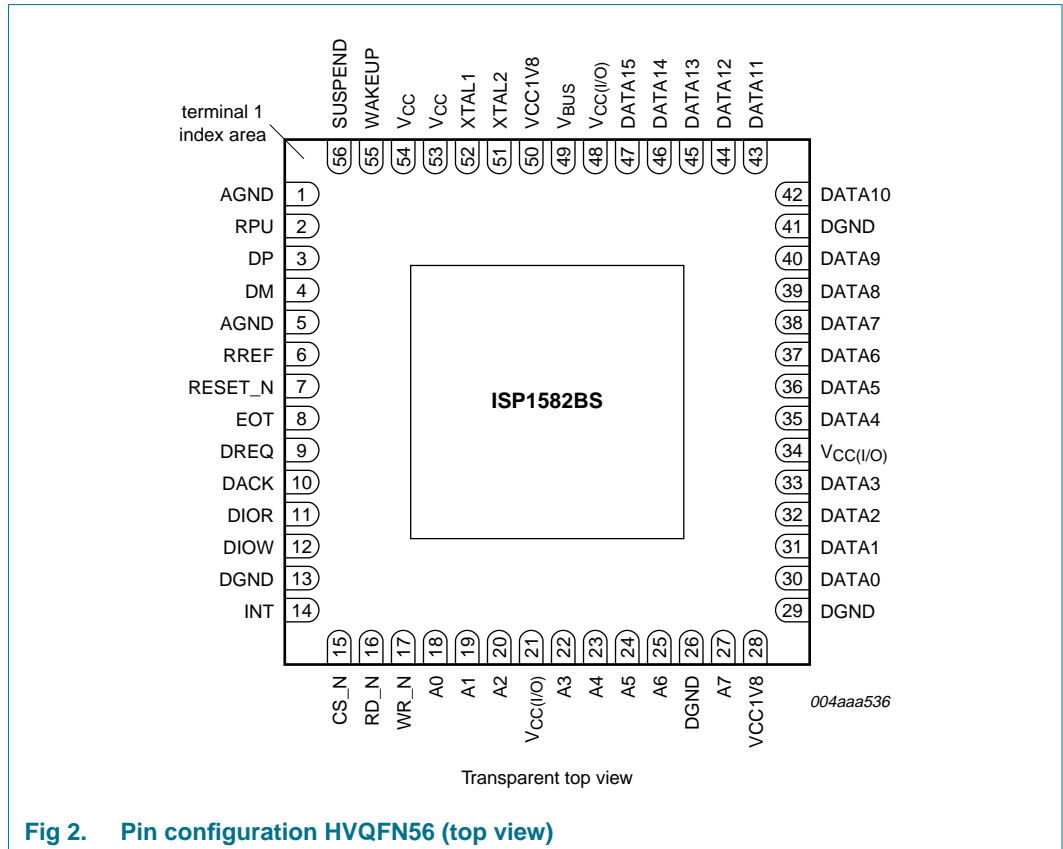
SUSPEND
WAKEUP
$V_{CC}$
$V_{CC}$
XTAL1
XTAL2
VCC1V8
$V_{BUS}$
$V_{CC(I/O)}$
DATA15
DATA14
DATA13
DATA12
DATA11

terminal 1 index area

56
55
54
53
52
51
50
49
48
47
46
45
44
43

AGND 1
RPU 2
DP 3
DM 4
AGND 5
RREF 6
RESET_N 7
EOT 8
DREQ 9
DACK 10
DIOR 11
DIOW 12
DGND 13
INT 14

42 DATA10
41 DGND
40 DATA9
39 DATA8
38 DATA7
37 DATA6
36 DATA5
35 DATA4
34 $V_{CC(I/O)}$
33 DATA3
32 DATA2
31 DATA1
30 DATA0
29 DGND

ISP1582BS

15
16
17
18
19
20
21
22
23
24
25
26
27
28

CS_N
RD_N
WR_N
A0
A1
A2
$V_{CC(I/O)}$
A3
A4
A5
A6
DGND
A7
VCC1V8

004aaa536

Transparent top view

Fig 2. Pin configuration HVQFN56 (top view)